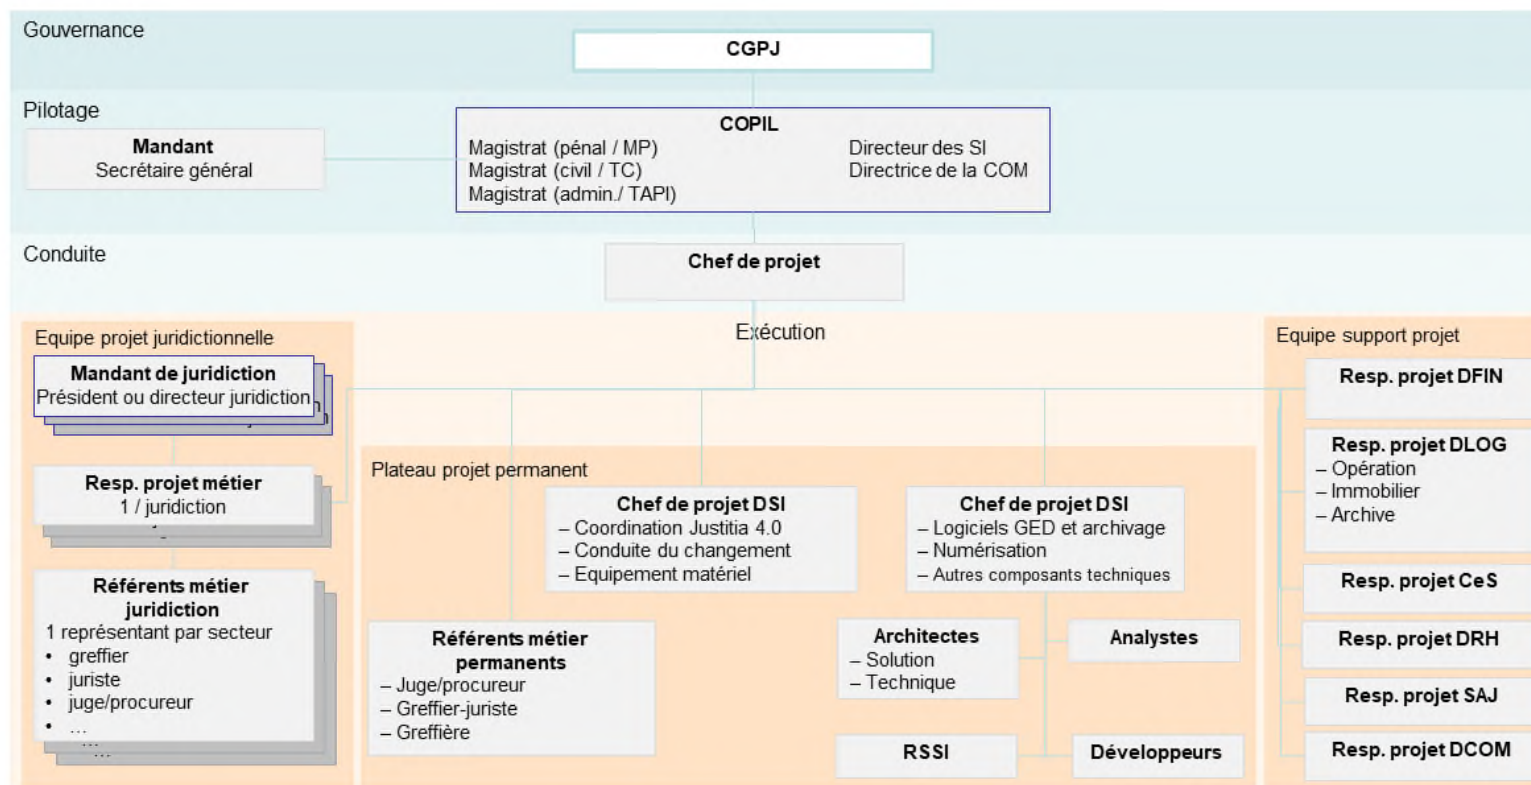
Gouvernance

CGPJ

Pilotage

Mandant
Secrétaire général

COPIL
Magistrat (pénal / MP)
Magistrat (civil / TC)
Magistrat (admin./ TAPI)
Directeur des SI
Directrice de la COM

Conduite

Chef de projet

Equipe projet juridictionnelle

Exécution

Equipe support projet

Mandant de juridiction
Président ou directeur juridiction

Resp. projet métier
1 / juridiction

Référents métier juridiction
1 représentant par secteur
• greffier
• juriste
• juge/procureur
• …

Plateau projet permanent

Chef de projet DSI
– Coordination Justitia 4.0
– Conduite du changement
– Equipement matériel

Chef de projet DSI
– Logiciels GED et archivage
– Numérisation
– Autres composants techniques

Référents métier permanents
– Juge/procureur
– Greffier-juriste
– Greffière

Architectes
– Solution
– Technique

Analystes

RSSI

Développeurs

Resp. projet DFIN

Resp. projet DLOG
– Opération
– Immobilier
– Archive

Resp. projet CeS

Resp. projet DRH

Resp. projet SAJ

Resp. projet DCOM